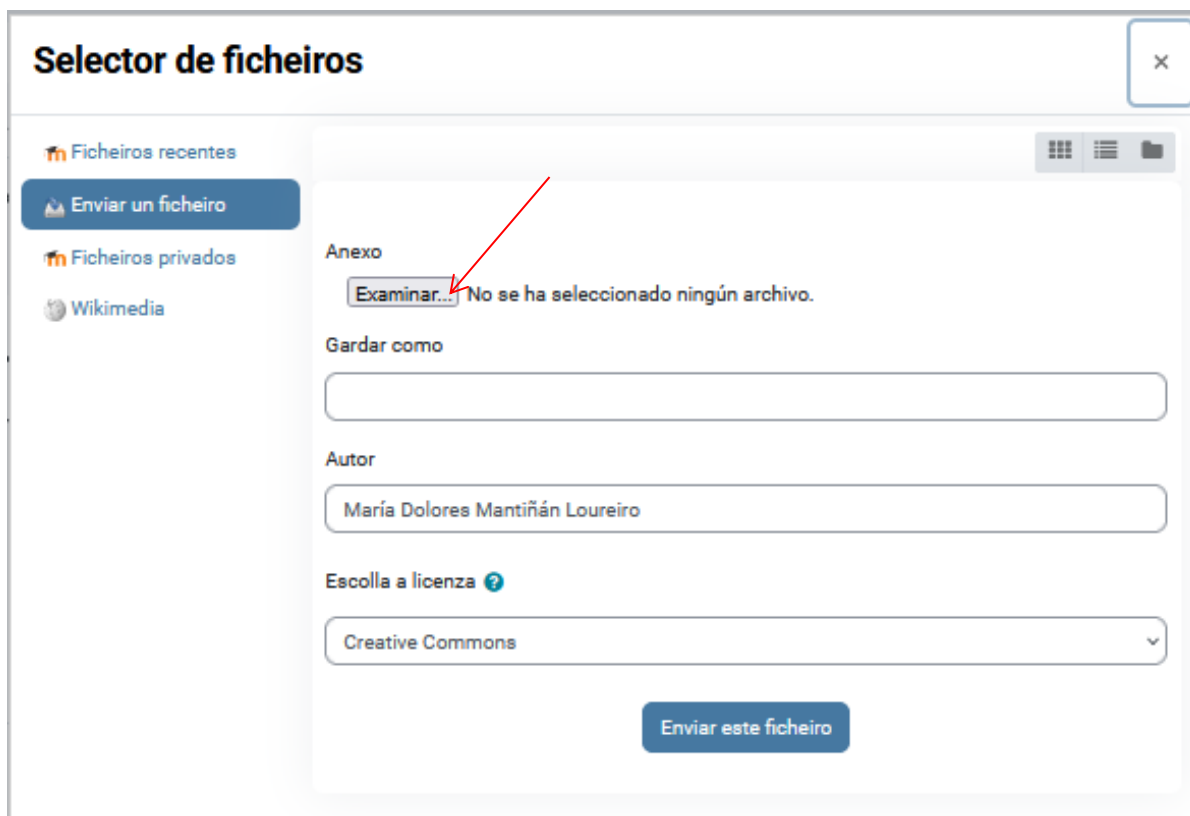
Selector de ficheiros

×

Ficheiros recentes
Enviar un ficheiro
Ficheiros privados
Wikimedia

Anexo

Examinar... No se ha seleccionado ningún archivo.

Gardar como

Autor

María Dolores Mantiñán Loureiro

Escolla a licenza

Creative Commons

Enviar este ficheiro